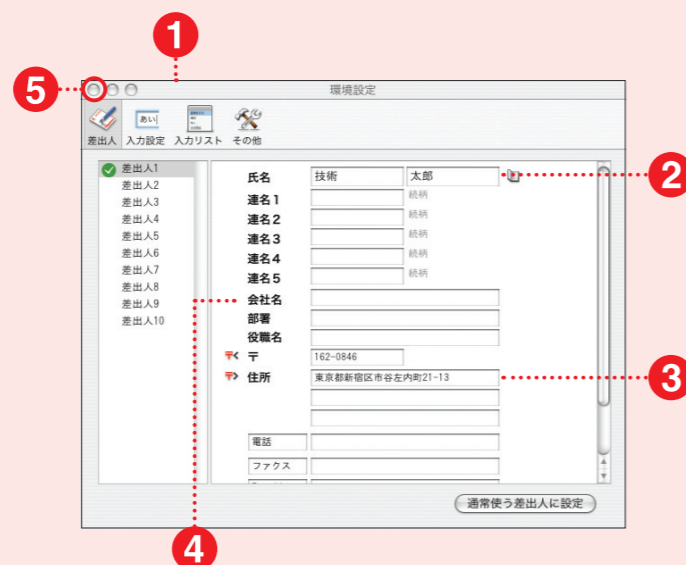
1

5

環境設定

あい

差出人　入力設定　入力リスト　その他

差出人1
差出人2
差出人3
差出人4
差出人5
差出人6
差出人7
差出人8
差出人9
差出人10

氏名　技術　太郎

2

連名1　続柄
連名2　続柄
連名3　続柄
連名4　続柄
連名5　続柄

会社名
部署
役職名

〒　162-0846

住所　東京都新宿区市谷左内町21-13

3

電話
ファクス

通常使う差出人に設定

4